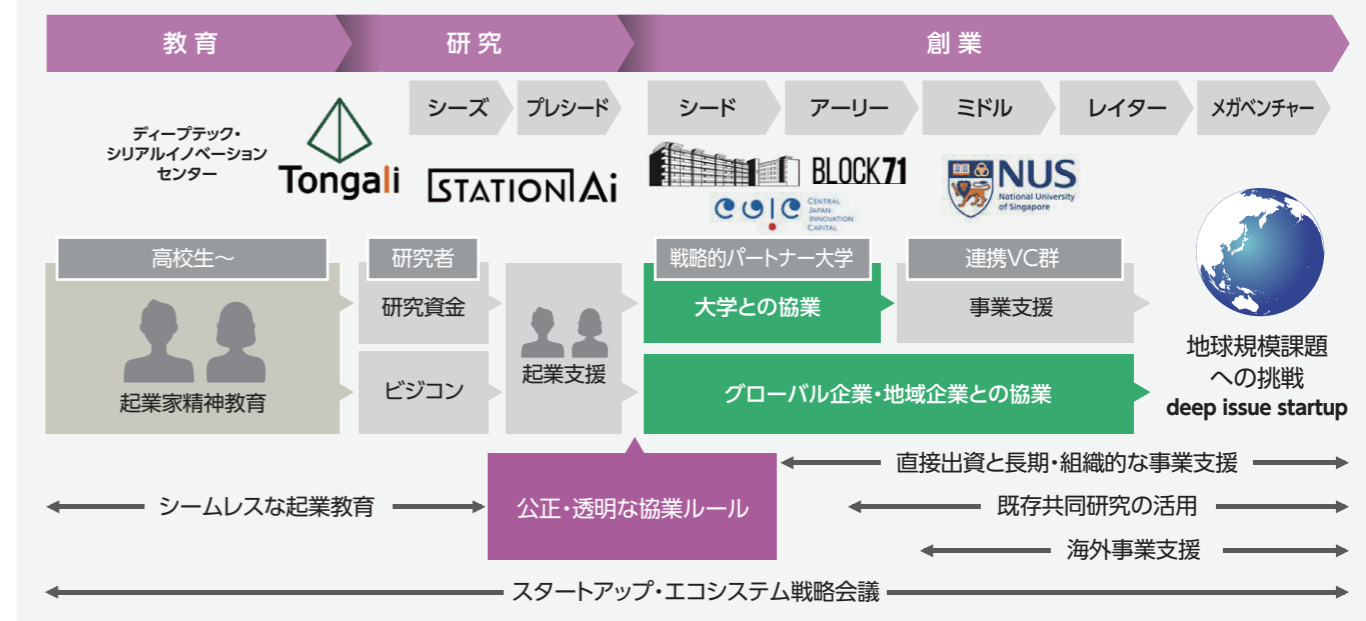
教育

研究

創業

シーズ

プレシード

シード

アーリー

ミドル

レイター

メガベンチャー

ディープテック・シリアルイノベーションセンター

Tongali

STATION Ai

BLOCK71

CENTRAL JAPAN INNOVATION CAPITAL

NUS National University of Singapore

高校生〜

起業家精神教育

研究者

研究資金

ビジコン

起業支援

戦略的パートナー大学

大学との協業

連携VC群

事業支援

グローバル企業・地域企業との協業

地球規模課題への挑戦

deep issue startup

直接出資と長期・組織的な事業支援

シームレスな起業教育

公正・透明な協業ルール

既存共同研究の活用

海外事業支援

スタートアップ・エコシステム戦略会議